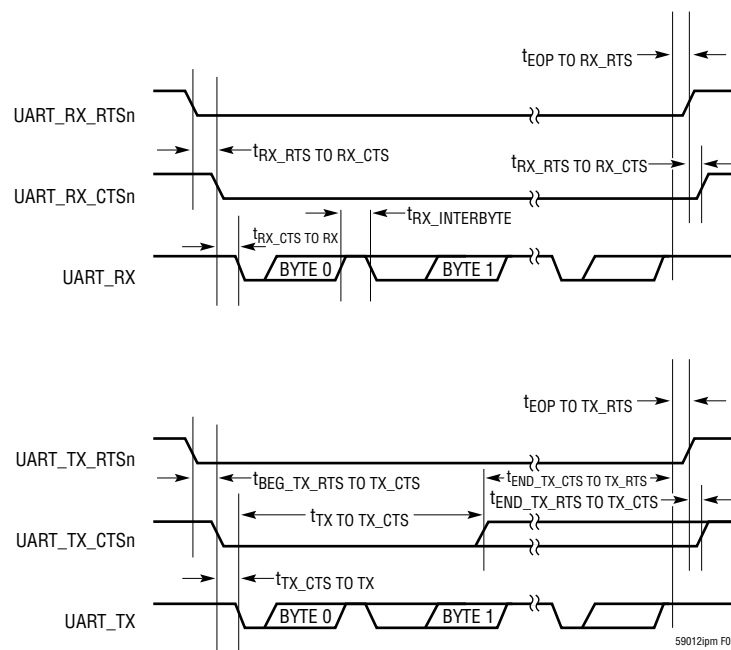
$t_{EOP\ TO\ RX\_RTS}$

UART_RX_RTSn

$t_{RX\_RTS\ TO\ RX\_CTS}$

$t_{RX\_RTS\ TO\ RX\_CTS}$

UART_RX_CTSn

$t_{RX\_INTERBYTE}$

$t_{RX\_CTS\ TO\ RX}$

UART_RX

BYTE 0

BYTE 1

$t_{EOP\ TO\ TX\_RTS}$

UART_TX_RTSn

$t_{BEG\_TX\_RTS\ TO\ TX\_CTS}$

$t_{END\_TX\_CTS\ TO\ TX\_RTS}$

$t_{END\_TX\_RTS\ TO\ TX\_CTS}$

$t_{TX\ TO\ TX\_CTS}$

UART_TX_CTSn

$t_{TX\_CTS\ TO\ TX}$

UART_TX

BYTE 0

BYTE 1

59012ipm F0